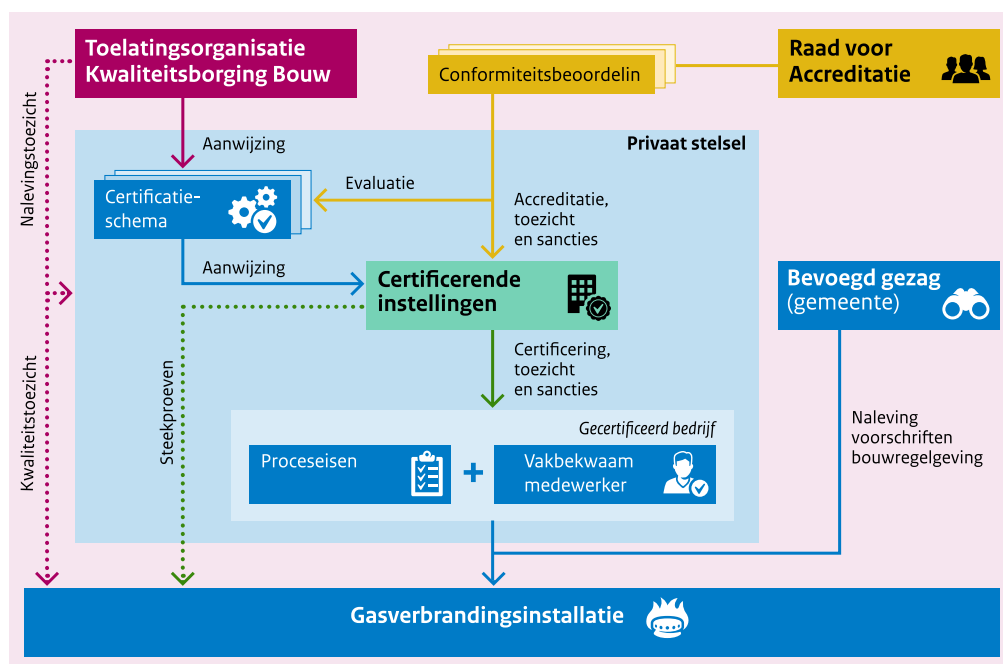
Toelatingsorganisatie Kwaliteitsborging Bouw

Conformiteitsbeoordelin

Raad voor Accreditatie

Nalevingstoezicht

Aanwijzing

Privaat stelsel

Evaluatie

Certificatieschema

Accreditatie, toezicht en sancties

Aanwijzing

Certificerende instellingen

Bevoegd gezag (gemeente)

Certificering, toezicht en sancties

Steekproeven

Kwaliteitstoezicht

Gecertificeerd bedrijf

Proceseisen

+

Vakbekwaam medewerker

Naleving voorschriften bouwregelgeving

Gasverbrandingsinstallatie